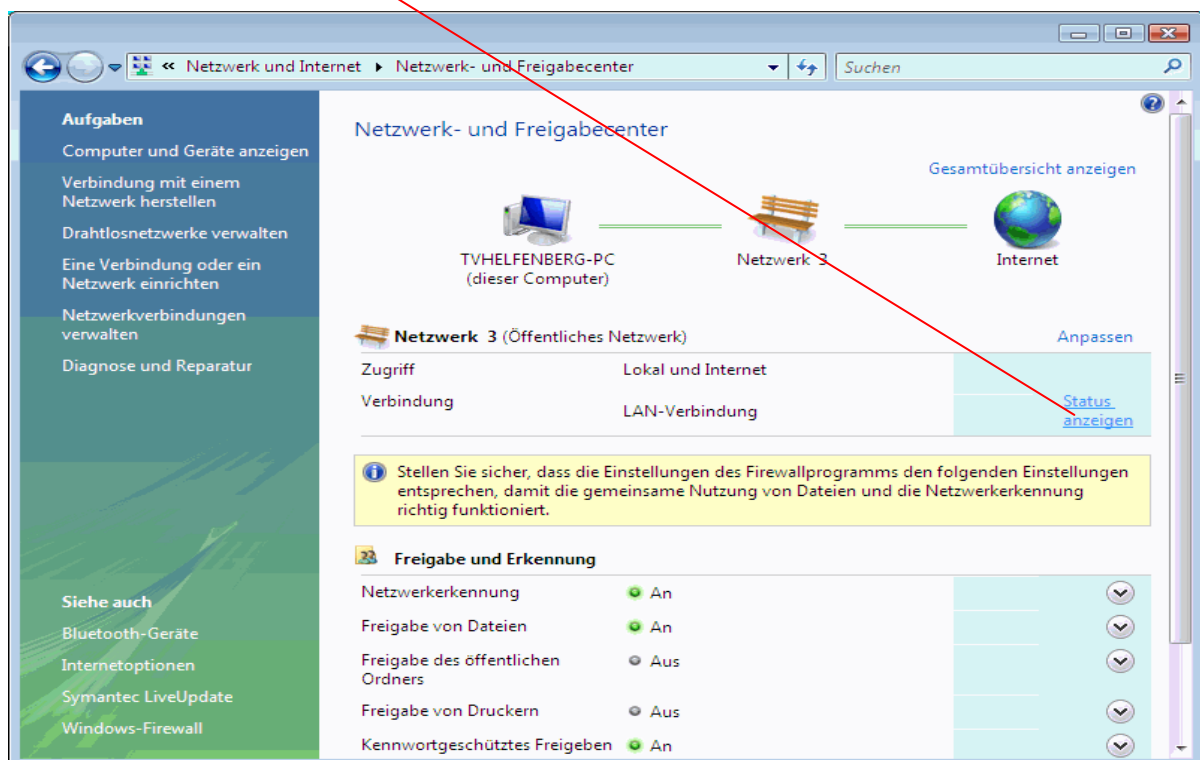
« Netzwerk und Internet ▸ Netzwerk- und Freigabecenter

Suchen

Aufgaben

Computer und Geräte anzeigen

Verbindung mit einem Netzwerk herstellen

Drahtlosnetzwerke verwalten

Eine Verbindung oder ein Netzwerk einrichten

Netzwerkverbindungen verwalten

Diagnose und Reparatur

Siehe auch

Bluetooth-Geräte

Internetoptionen

Symantec LiveUpdate

Windows-Firewall

Netzwerk- und Freigabecenter

Gesamtübersicht anzeigen

TVHELFENBERG-PC (dieser Computer)

Netzwerk 3

Internet

Netzwerk 3 (Öffentliches Netzwerk)

Anpassen

| | | |
|---|---|---|
| Zugriff | Lokal und Internet | |
| Verbindung | LAN-Verbindung | Status anzeigen |

Stellen Sie sicher, dass die Einstellungen des Firewallprogramms den folgenden Einstellungen entsprechen, damit die gemeinsame Nutzung von Dateien und die Netzwerkerkennung richtig funktioniert.

Freigabe und Erkennung

| | |
|---|---|
| Netzwerkerkennung | An |
| Freigabe von Dateien | An |
| Freigabe des öffentlichen Ordners | Aus |
| Freigabe von Druckern | Aus |
| Kennwortgeschütztes Freigeben | An |